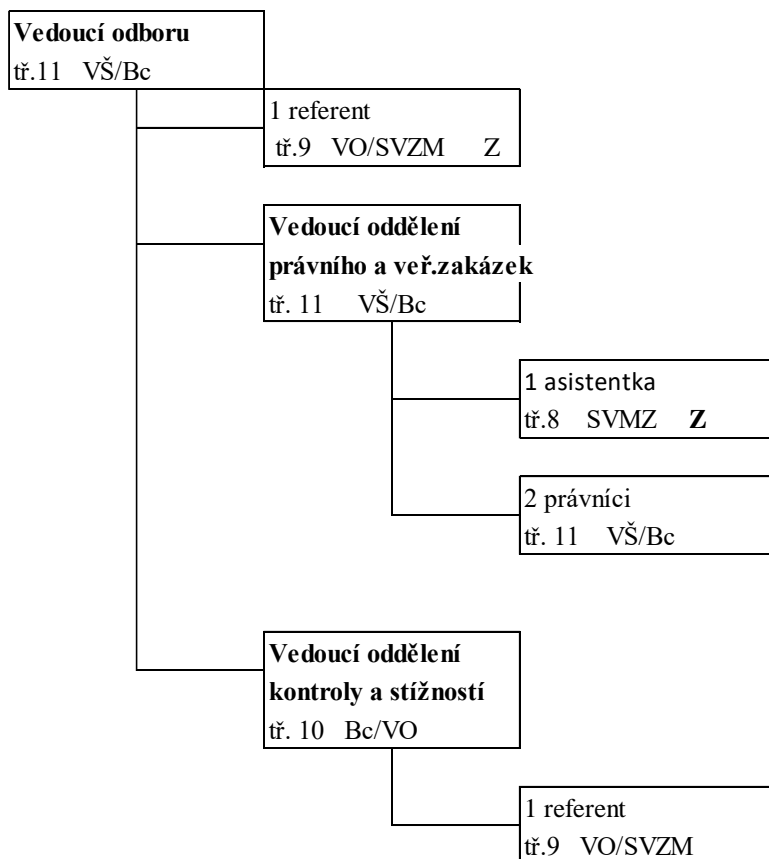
Vedoucí odboru
tř.11 VŠ/Bc

1 referent
tř.9 VO/SVZM Z

Vedoucí oddělení
právního a veř.zakázek
tř. 11 VŠ/Bc

1 asistentka
tř.8 SVMZ Z

2 právníci
tř. 11 VŠ/Bc

Vedoucí oddělení
kontroly a stížností
tř. 10 Bc/VO

1 referent
tř.9 VO/SVZM